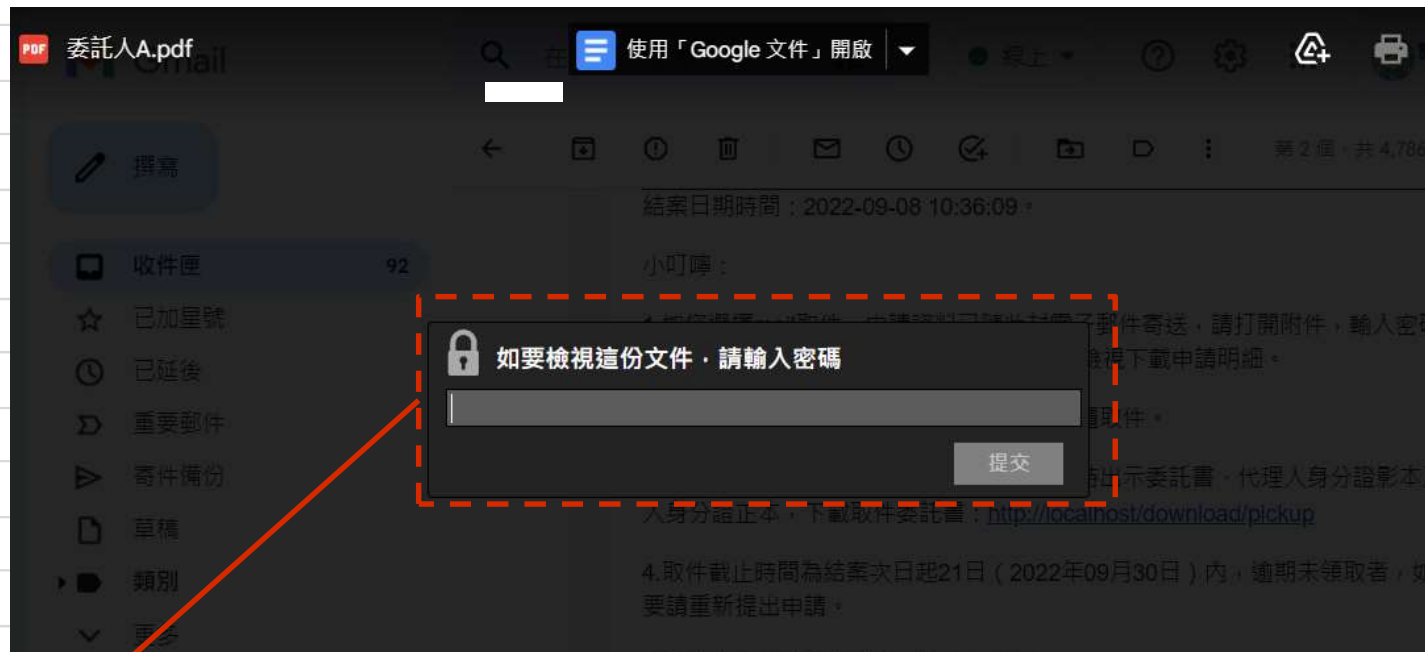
委託人A.pdf

Gmail

使用「Google 文件」開啟

線上

撰寫

收件匣 92

已加星號

已延後

重要郵件

寄件備份

草稿

類別

更多

第 2 個，共 4,78

結案日期時間：2022-09-08 10:36:09。

小叮嚀：

1.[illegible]，申請資料已隨此封電子郵件寄送，請打開附件，輸入密碼

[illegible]檢視下載申請明細。

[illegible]取件。

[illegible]出示委託書，代理人身分證影本

人身分證正本，下載取件委託書：http://localhost/download/pickup

4.取件截止時間為結案次日起21日（2022年09月30日）內，逾期未領取者，

要請重新提出申請。

如要檢視這份文件，請輸入密碼

提交